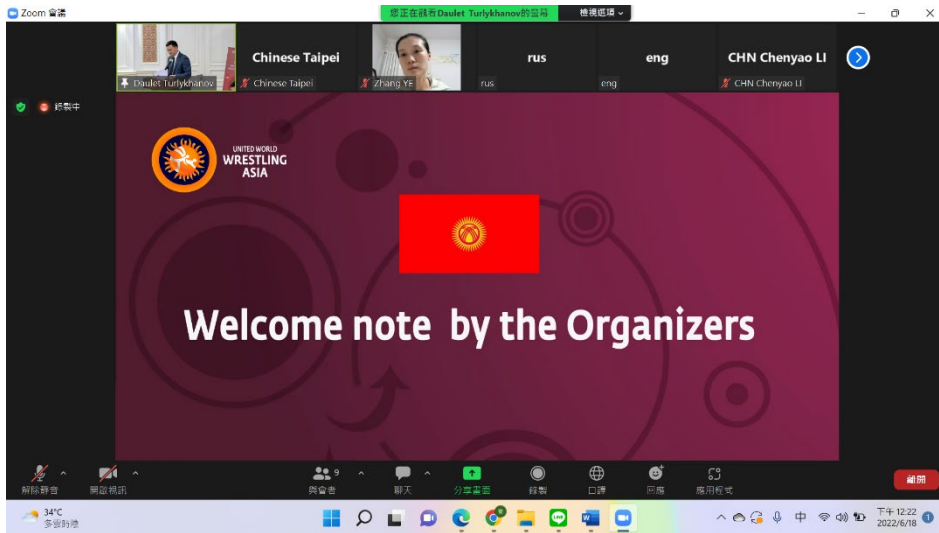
Zoom 會議

您正在觀看Daulet Turlykhanov的畫面

檢視選項

Daulet Turlykhanov

Chinese Taipei

Chinese Taipei

Zhang YE

rus

rus

eng

eng

CHN Chenyao LI

CHN Chenyao LI

錄製中

UNITED WORLD WRESTLING ASIA

Welcome note by the Organizers

解除靜音

開啟視訊

9 與會者

聊天

分享畫面

錄製

口譯

回應

應用程式

離開

34°C 多雲時晴

中

下午 12:22 2022/6/18

1